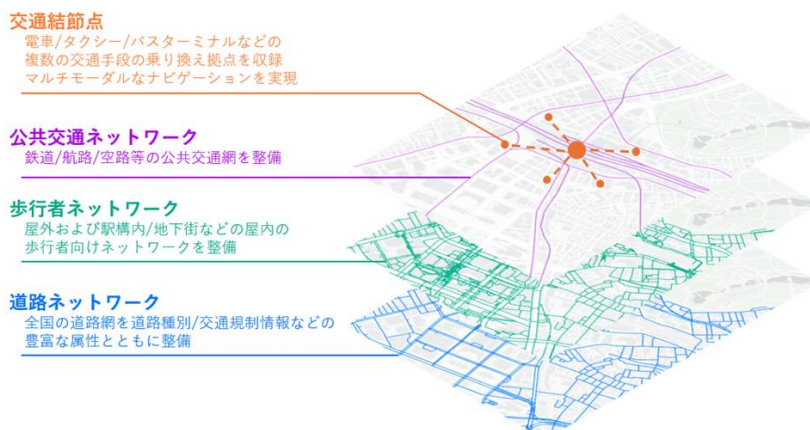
交通結節点
電車/タクシー/バスターミナルなどの複数の交通手段の乗り換え拠点を収録
マルチモーダルなナビゲーションを実現

公共交通ネットワーク
鉄道/航路/空路等の公共交通網を整備

歩行者ネットワーク
屋外および駅構内/地下街などの屋内の歩行者向けネットワークを整備

道路ネットワーク
全国の道路網を道路種別/交通規制情報などの豊富な属性とともに整備